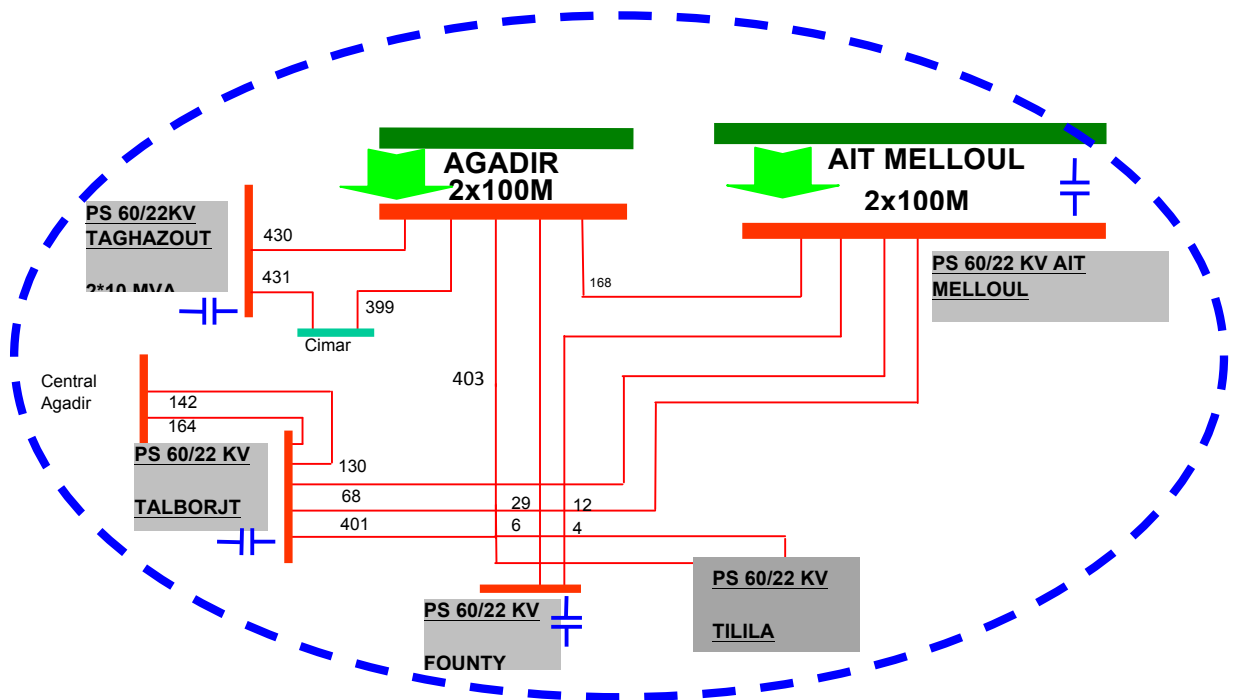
AGADIR
2x100M

AIT MELLOUL
2x100M

PS 60/22KV
TAGHAZOUT

2*10 MVA

430

431

399

Cimar

168

PS 60/22 KV AIT MELLOUL

Central Agadir

142

164

403

PS 60/22 KV

TALBORJT

130

68

401

29

6

12

4

PS 60/22 KV

FOUNTY

PS 60/22 KV

TILILA